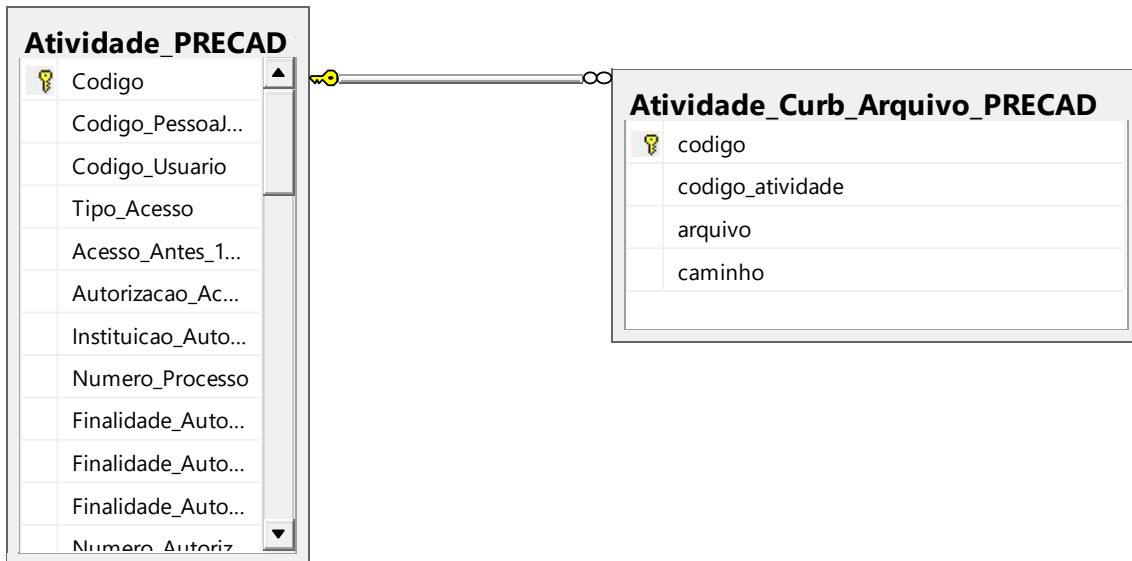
Atividade_PRECAD
Codigo
Codigo_PessoaJ...
Codigo_Usuario
Tipo_Acesso
Acesso_Antes_1...
Autorizacao_Ac...
Instituicao_Auto...
Numero_Processo
Finalidade_Auto...
Finalidade_Auto...
Finalidade_Auto...
Numero_Autoriz...

Atividade_Curb_Arquivo_PRECAD
codigo
codigo_atividade
arquivo
caminho